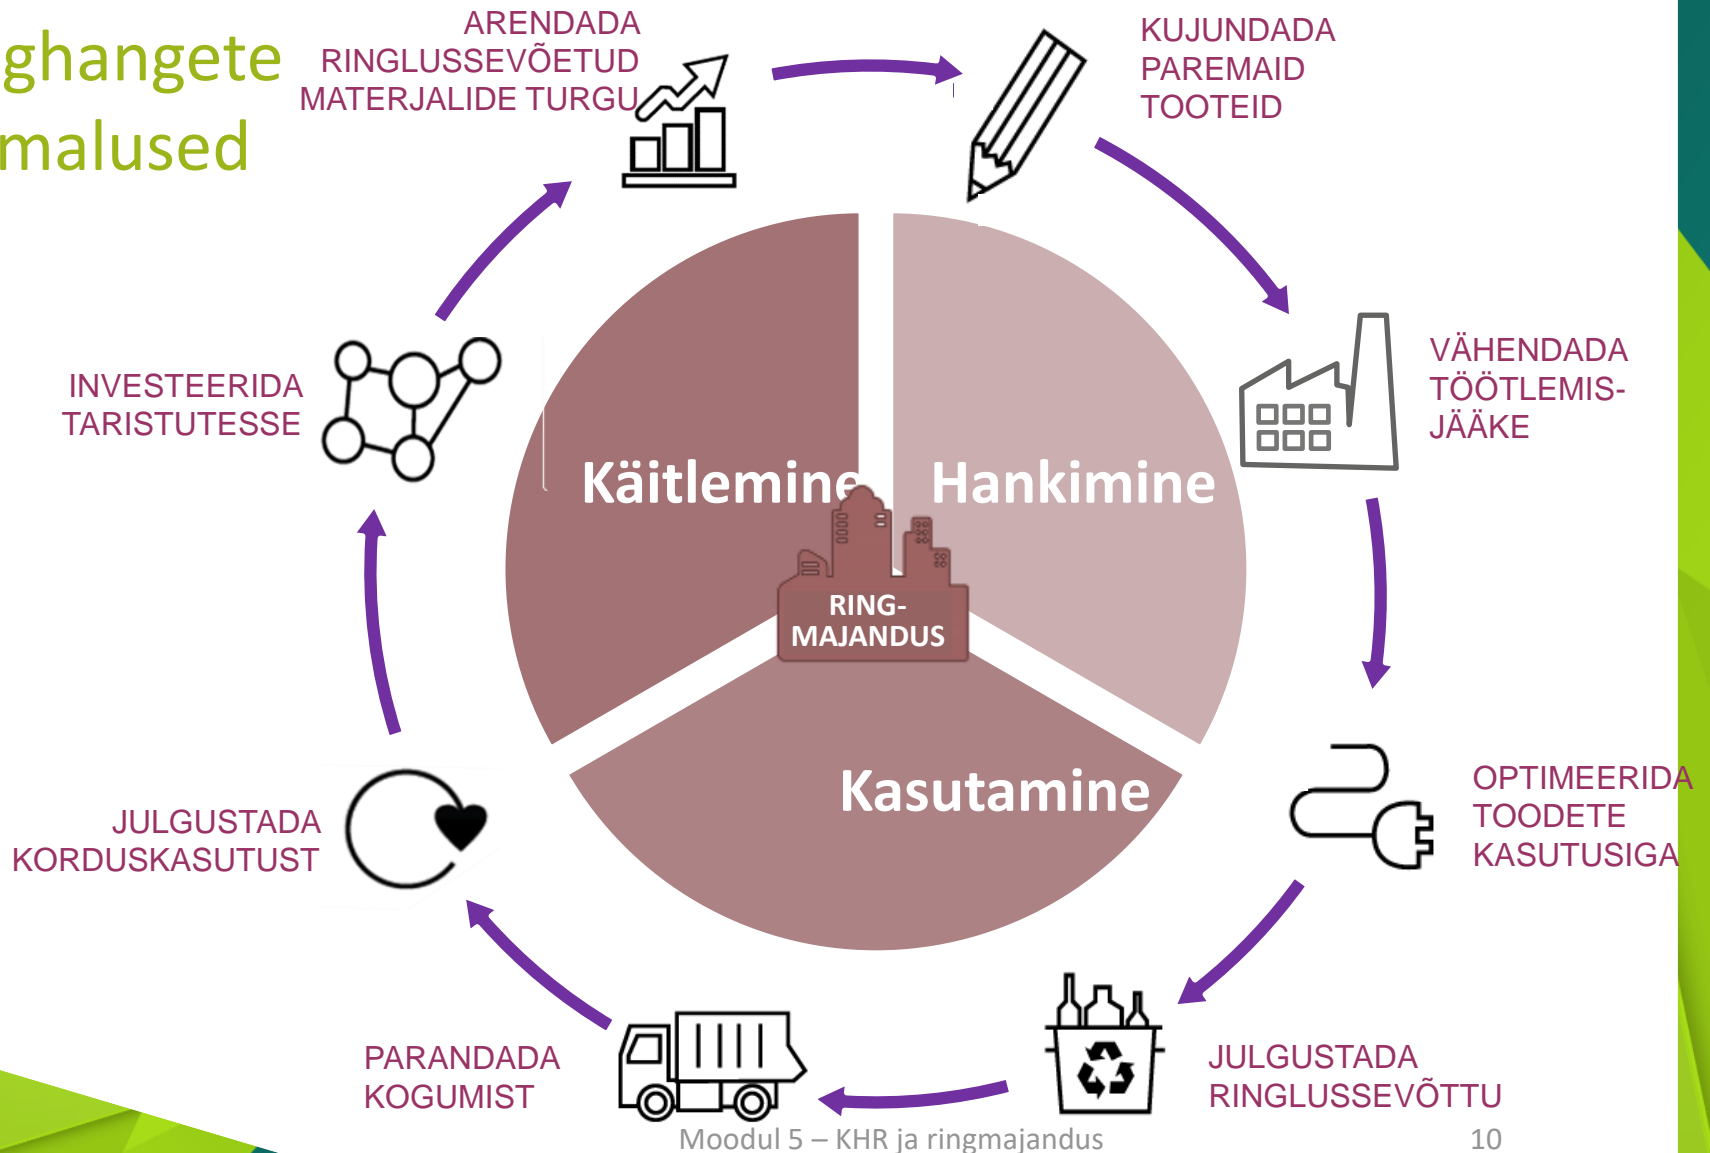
ghangete
malused

ARENDADA RINGLUSSEVÕETUD MATERJALIDE TURGU

KUJUNDADA PAREMAID TOOTEID

VÄHENDADA TÖÖTLEMISJÄÄKE

OPTIMEERIDA TOODETE KASUTUSIGA

JULGUSTADA RINGLUSSEVÕTTU

PARANDADA KOGUMIST

JULGUSTADA KORDUSKASUTUST

INVESTEERIDA TARISTUTESSE

Käitlemine

Hankimine

Kasutamine

RING-
MAJANDUS

Moodul 5 – KHR ja ringmajandus

10